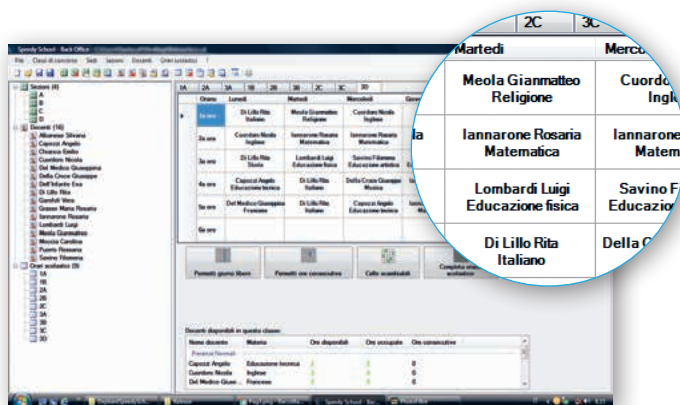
Speedy School - Back Office

File Classi di concorso Sedi Sezioni Docenti Orari scolastici ?

Sezioni (4)
A
B
C
D
Docenti (16)
Albanese Silvana
Capozzi Angelo
Chianca Emilio
Cuordoro Nicola
Del Medico Giuseppina
Della Croce Giuseppe
Dell'Infante Eva
Di Lillo Rita
Garofalo Vera
Grasso Maria Rosaria
Iannarone Rosaria
Lombardi Luigi
Meola Gianmatteo
Moccia Carolina
Puorro Rosaria
Savino Filomena
Orari scolastici (9)
1A
1B
1C
2A
2B
2C
3A
3B
3C
3D

1A 2A 3A 1B 2B 3B 2C 3C 3D

| Orario | Lunedì | Martedì | Mercoledì | Giov |
|---|---|---|---|---|
| 1a ora | Di Lillo Rita Italiano | Meola Gianmatteo Religione | Cuordoro Nicola Inglese | |
| 2a ora | Cuordoro Nicola Inglese | Iannarone Rosaria Matematica | Iannarone Rosaria Matematica | |
| 3a ora | Di Lillo Rita Storia | Lombardi Luigi Educazione fisica | Savino Filomena Educazione artistica | |
| 4a ora | Capozzi Angelo Educazione tecnica | Di Lillo Rita Italiano | Della Croce Giuseppe Musica | |
| 5a ora | Del Medico Giuseppina Francese | Di Lillo Rita Italiano | Capozzi Angelo Educazione tecnica | |
| 6a ora | | | | |

Permetti giorno libero | Permetti ore consecutive | Celle scambiabili | Completa orario scolastico

Docenti disponibili in questa classe

| Nome docente | Materia | Ore disponibili | Ore occupate | Ore consecutive |
|---|---|---|---|---|
| Personal Normali | | | | |
| Capozzi Angelo | Educazione tecnica | 0 | 0 | 0 |
| Cuordoro Nicola | Inglese | 0 | 0 | 0 |
| Del Medico Giuse... | Francese | 0 | 0 | 0 |

2C 3C

| Martedì | Merco |
|---|---|
| Meola Gianmatteo Religione | Cuord Ingl |
| Iannarone Rosaria Matematica | Iannarone Matem |
| Lombardi Luigi Educazione fisica | Savino F Educazio |
| Di Lillo Rita Italiano | Della C |